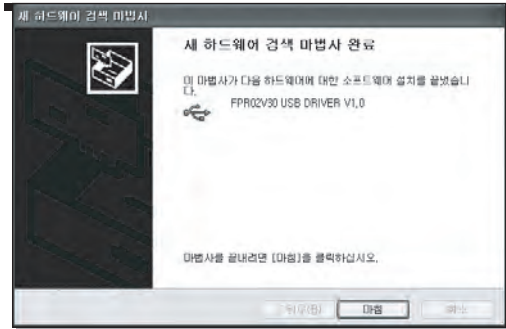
새 하드웨어 검색 마법사

새 하드웨어 검색 마법사 완료

이 마법사가 다음 하드웨어에 대한 소프트웨어 설치를 끝냈습니다.

FPR02V30 USB DRIVER V1.0

마법사를 끝내려면 [마침]을 클릭하십시오.

< 뒤로(B)
마침
취소